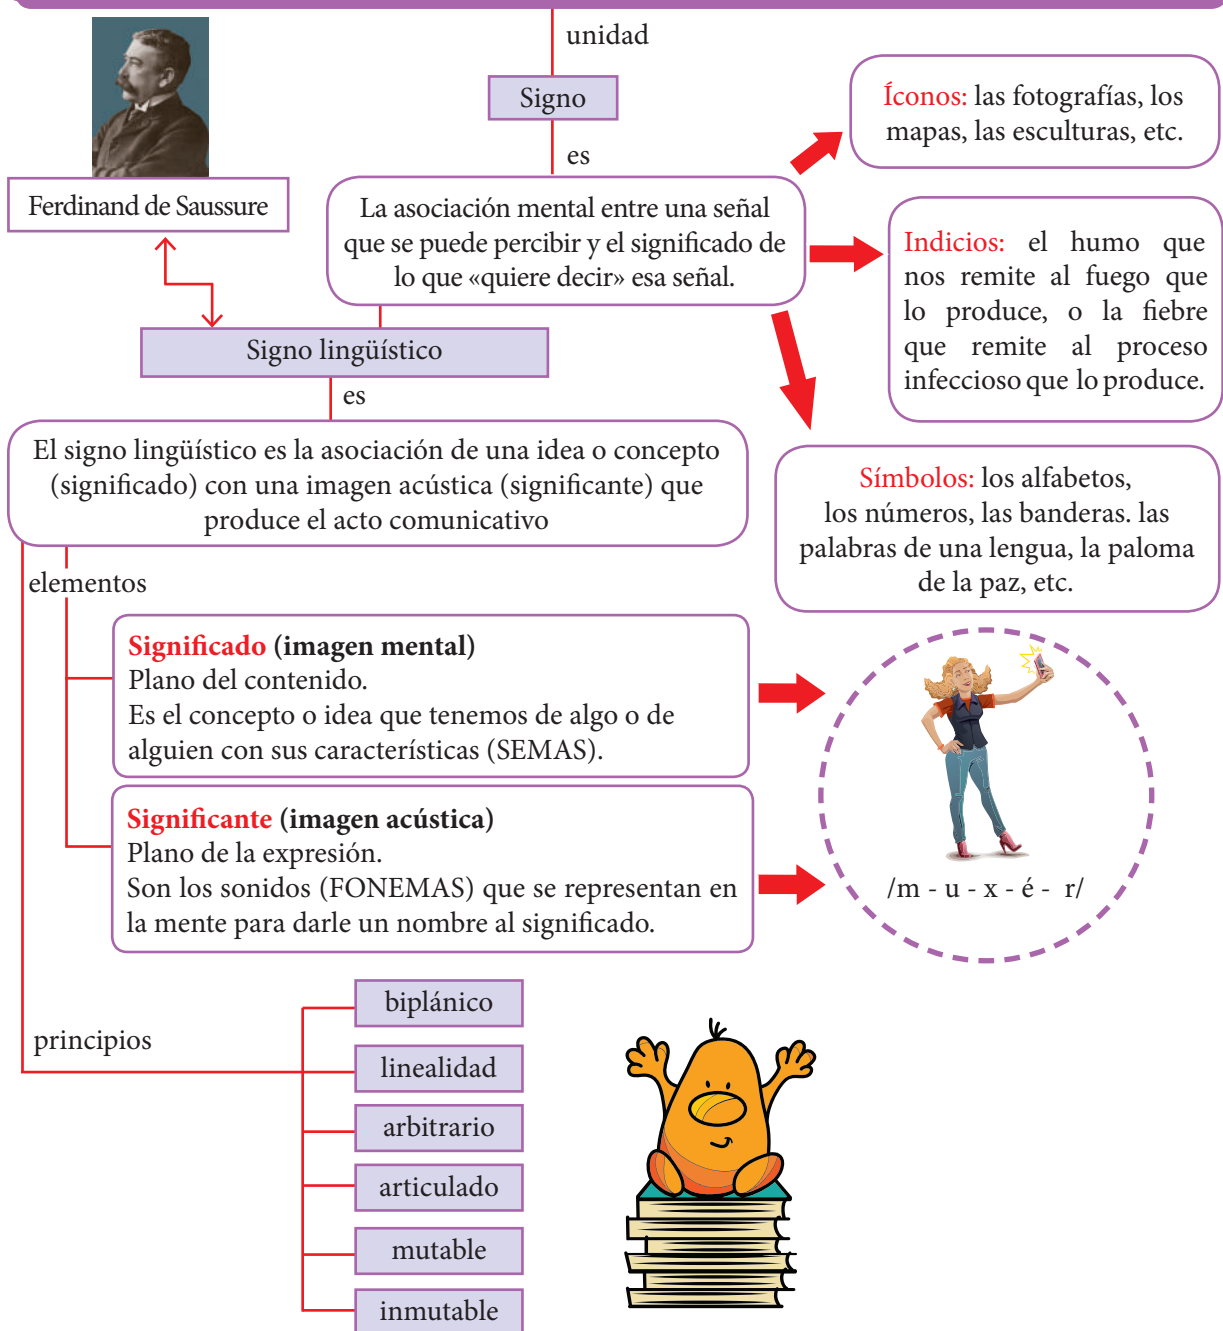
unidad

Signo

es

Ferdinand de Saussure

La asociación mental entre una señal que se puede percibir y el significado de lo que «quiere decir» esa señal.

Íconos: las fotografías, los mapas, las esculturas, etc.

Indicios: el humo que nos remite al fuego que lo produce, o la fiebre que remite al proceso infeccioso que lo produce.

Signo lingüístico

es

El signo lingüístico es la asociación de una idea o concepto (significado) con una imagen acústica (significante) que produce el acto comunicativo

Símbolos: los alfabetos, los números, las banderas. las palabras de una lengua, la paloma de la paz, etc.

elementos

Significado (imagen mental)
Plano del contenido.
Es el concepto o idea que tenemos de algo o de alguien con sus características (SEMAS).

Significante (imagen acústica)
Plano de la expresión.
Son los sonidos (FONEMAS) que se representan en la mente para darle un nombre al significado.

/m - u - x - é - r/

principios

biplánico

linealidad

arbitrario

articulado

mutable

inmutable